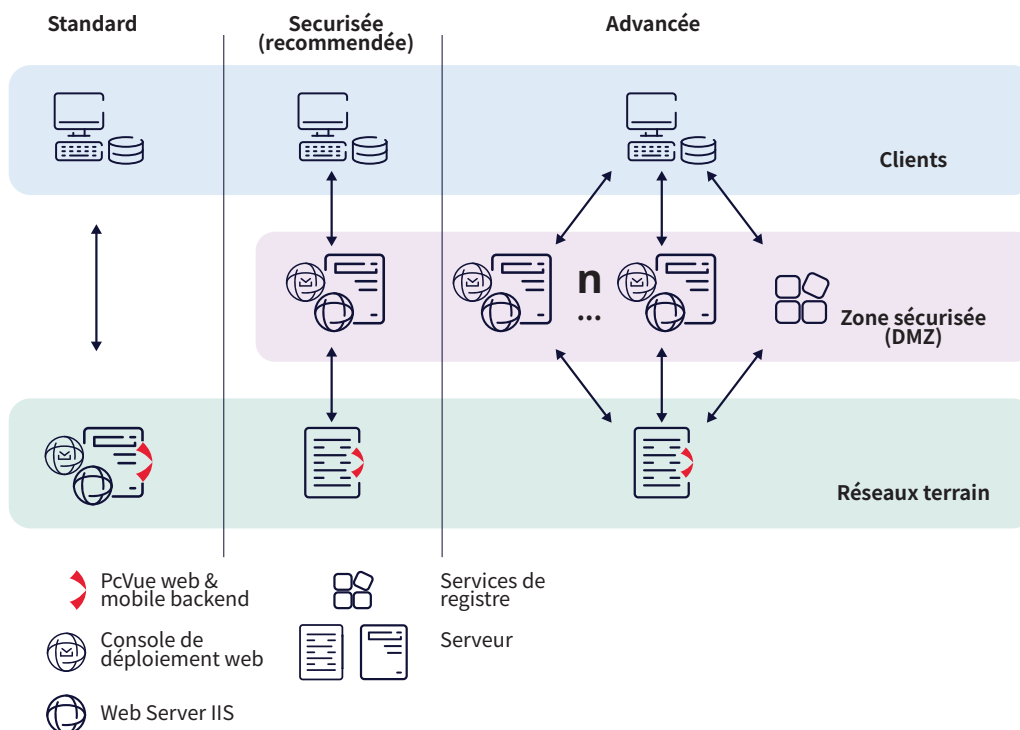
Standard

Securisée (recommendée)

Advancée

Clients

n ...

Zone sécurisée (DMZ)

Réseaux terrain

PcVue web & mobile backend

Services de registre

Console de déploiement web

Serveur

Web Server IIS